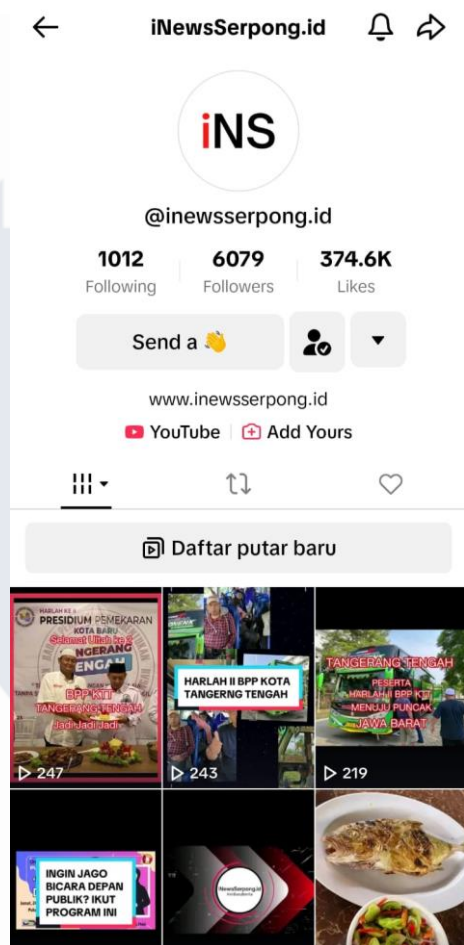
iNewsSerpong.id

iNS

@inewsserpong.id

1012 Following
6079 Followers
374.6K Likes

Send a 👋

www.inewsserpong.id

YouTube | Add Yours

Daftar putar baru

HARLAH KE 2
PRESIDIUM PEMEKARAN
KOTA BARU
Selamat Ultah ke 2
TANGERANG TENGAH
BPP KTT
TANGERANG TENGAH
Jadi-Jadi-Jadi
247

HARLAH II BPP KOTA TANGERNG TENGAH
243

TANGERANG TENGAH
PESERTA HARLAH II BPP KTT MENUJU PUNCAK JAWA BARAT
219

INGIN JAGO BICARA DEPAN PUBLIK? IKUT PROGRAM INI

iNewsSerpong.id